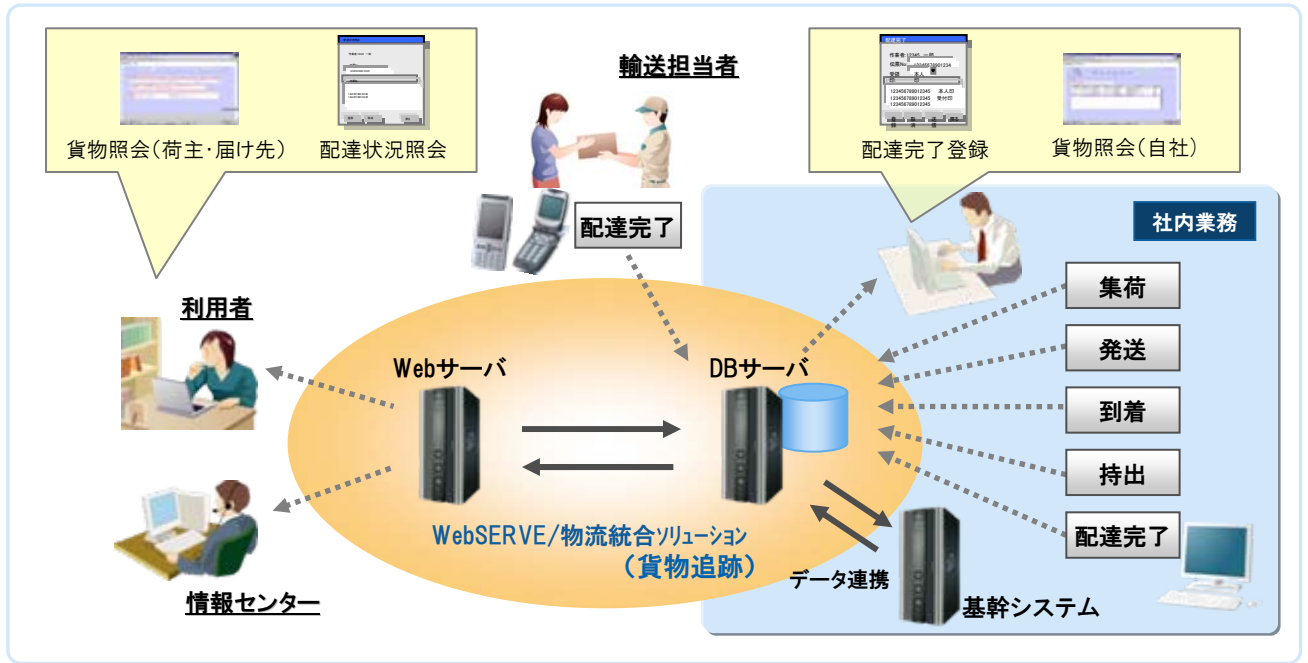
貨物照会(荷主･届け先)

配達状況照会

輸送担当者

配達完了

配達完了登録

貨物照会(自社)

社内業務

集荷

発送

到着

持出

配達完了

利用者

Webサーバ

DBサーバ

WebSERVE/物流統合ソリューション

(貨物追跡)

データ連携

基幹システム

情報センター